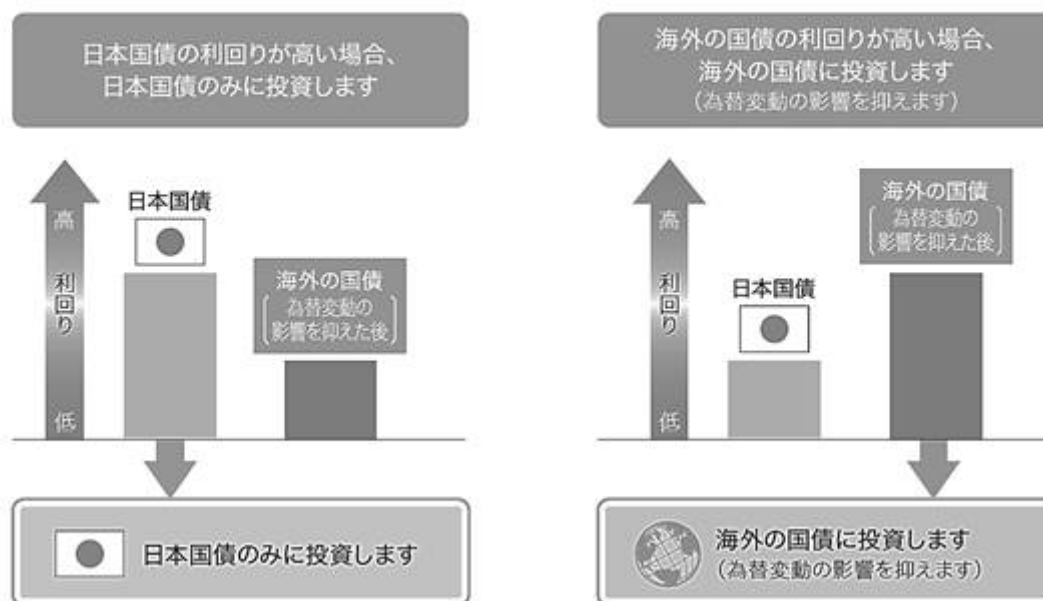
日本国債の利回りが高い場合、日本国債のみに投資します

高
利回り
低

日本国債

海外の国債
（為替変動の影響を抑えた後）

日本国債のみに投資します

海外の国債の利回りが高い場合、海外の国債に投資します
（為替変動の影響を抑えます）

高
利回り
低

日本国債

海外の国債
（為替変動の影響を抑えた後）

海外の国債に投資します
（為替変動の影響を抑えます）